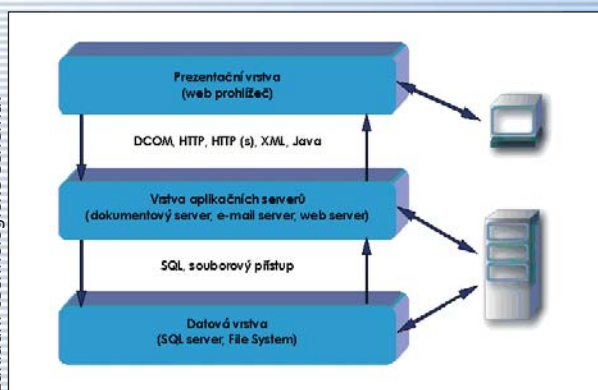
Prezentační vrstva
(web prohlížeč)

DCOM, HTTP, HTTP (s), XML, Java

Vrstva aplikačních serverů
(dokumentový server, e-mail server, web server)

SQL, souborový přístup

Datová vrstva
(SQL server, File System)